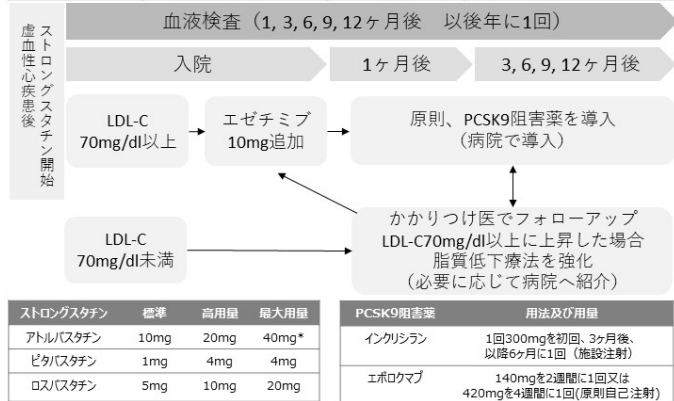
虚血性心疾患後

ストロングスタチン開始

血液検査（1, 3, 6, 9, 12ヶ月後　以後年に1回）

入院

1ヶ月後

3, 6, 9, 12ヶ月後

LDL-C 70mg/dl以上

エゼチミブ 10mg追加

原則、PCSK9阻害薬を導入（病院で導入）

LDL-C 70mg/dl未満

かかりつけ医でフォローアップ
LDL-C70mg/dl以上に上昇した場合
脂質低下療法を強化
（必要に応じて病院へ紹介）

| ストロングスタチン | 標準 | 高用量 | 最大用量 |
|---|---|---|---|
| アトルバスタチン | 10mg | 20mg | 40mg* |
| ピタバスタチン | 1mg | 4mg | 4mg |
| ロスバスタチン | 5mg | 10mg | 20mg |

| PCSK9阻害薬 | 用法及び用量 |
|---|---|
| インクリシラン | 1回300mgを初回、3ヶ月後、以降6ヶ月に1回（施設注射） |
| エボロクマブ | 140mgを2週間に1回又は420mgを4週間に1回(原則自己注射) |